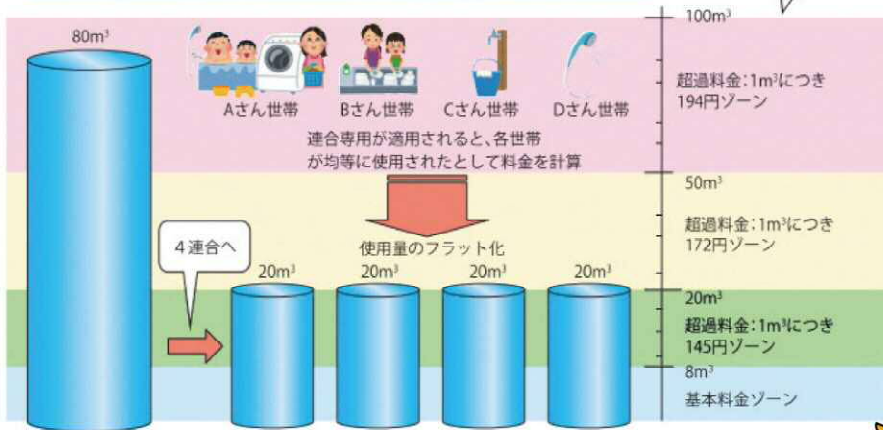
80m³

Aさん世帯　Bさん世帯　Cさん世帯　Dさん世帯

連合専用が適用されると、各世帯が均等に使用されたとして料金を計算

使用量のフラット化

4連合へ

20m³　20m³　20m³　20m³

100m³

超過料金：1m³につき194円ゾーン

50m³

超過料金：1m³につき172円ゾーン

20m³

超過料金：1m³につき145円ゾーン

8m³

基本料金ゾーン